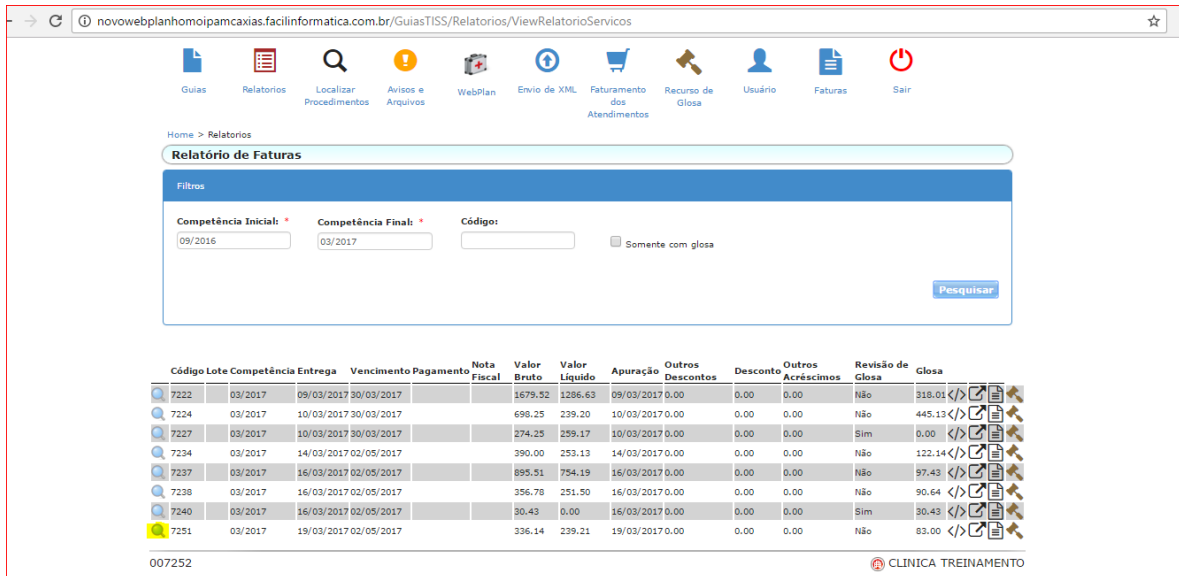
novowebplanhomoipamcaxias.facilinformatica.com.br/GuiasTISS/Relatorios/ViewRelatorioServicos

Guias Relatorios Localizar Procedimentos Avisos e Arquivos WebPlan Envio de XML Faturamento dos Atendimentos Recurso de Glosa Usuário Faturas Sair

Home > Relatorios

Relatório de Faturas

Filtros

Competência Inicial: * 09/2016
Competência Final: * 03/2017
Código:
Somente com glosa

Pesquisar

| | Código | Lote | Competência | Entrega | Vencimento | Pagamento | Nota Fiscal | Valor Bruto | Valor Líquido | Apuração | Outros Descontos | Desconto | Outros Acréscimos | Revisão de Glosa | Glosa |
|---|---|---|---|---|---|---|---|---|---|---|---|---|---|---|---|
| | 7222 | | 03/2017 | 09/03/2017 | 30/03/2017 | | | 1679.52 | 1286.63 | 09/03/2017 | 0.00 | 0.00 | 0.00 | Não | 318.01 |
| | 7224 | | 03/2017 | 10/03/2017 | 30/03/2017 | | | 698.25 | 239.20 | 10/03/2017 | 0.00 | 0.00 | 0.00 | Não | 445.13 |
| | 7227 | | 03/2017 | 10/03/2017 | 30/03/2017 | | | 274.25 | 259.17 | 10/03/2017 | 0.00 | 0.00 | 0.00 | Sim | 0.00 |
| | 7234 | | 03/2017 | 14/03/2017 | 02/05/2017 | | | 390.00 | 253.13 | 14/03/2017 | 0.00 | 0.00 | 0.00 | Não | 122.14 |
| | 7237 | | 03/2017 | 16/03/2017 | 02/05/2017 | | | 895.51 | 754.19 | 16/03/2017 | 0.00 | 0.00 | 0.00 | Não | 97.43 |
| | 7238 | | 03/2017 | 16/03/2017 | 02/05/2017 | | | 356.78 | 251.50 | 16/03/2017 | 0.00 | 0.00 | 0.00 | Não | 90.64 |
| | 7240 | | 03/2017 | 16/03/2017 | 02/05/2017 | | | 30.43 | 0.00 | 16/03/2017 | 0.00 | 0.00 | 0.00 | Sim | 30.43 |
| | 7251 | | 03/2017 | 19/03/2017 | 02/05/2017 | | | 336.14 | 239.21 | 19/03/2017 | 0.00 | 0.00 | 0.00 | Não | 83.00 |

007252
CLINICA TREINAMENTO